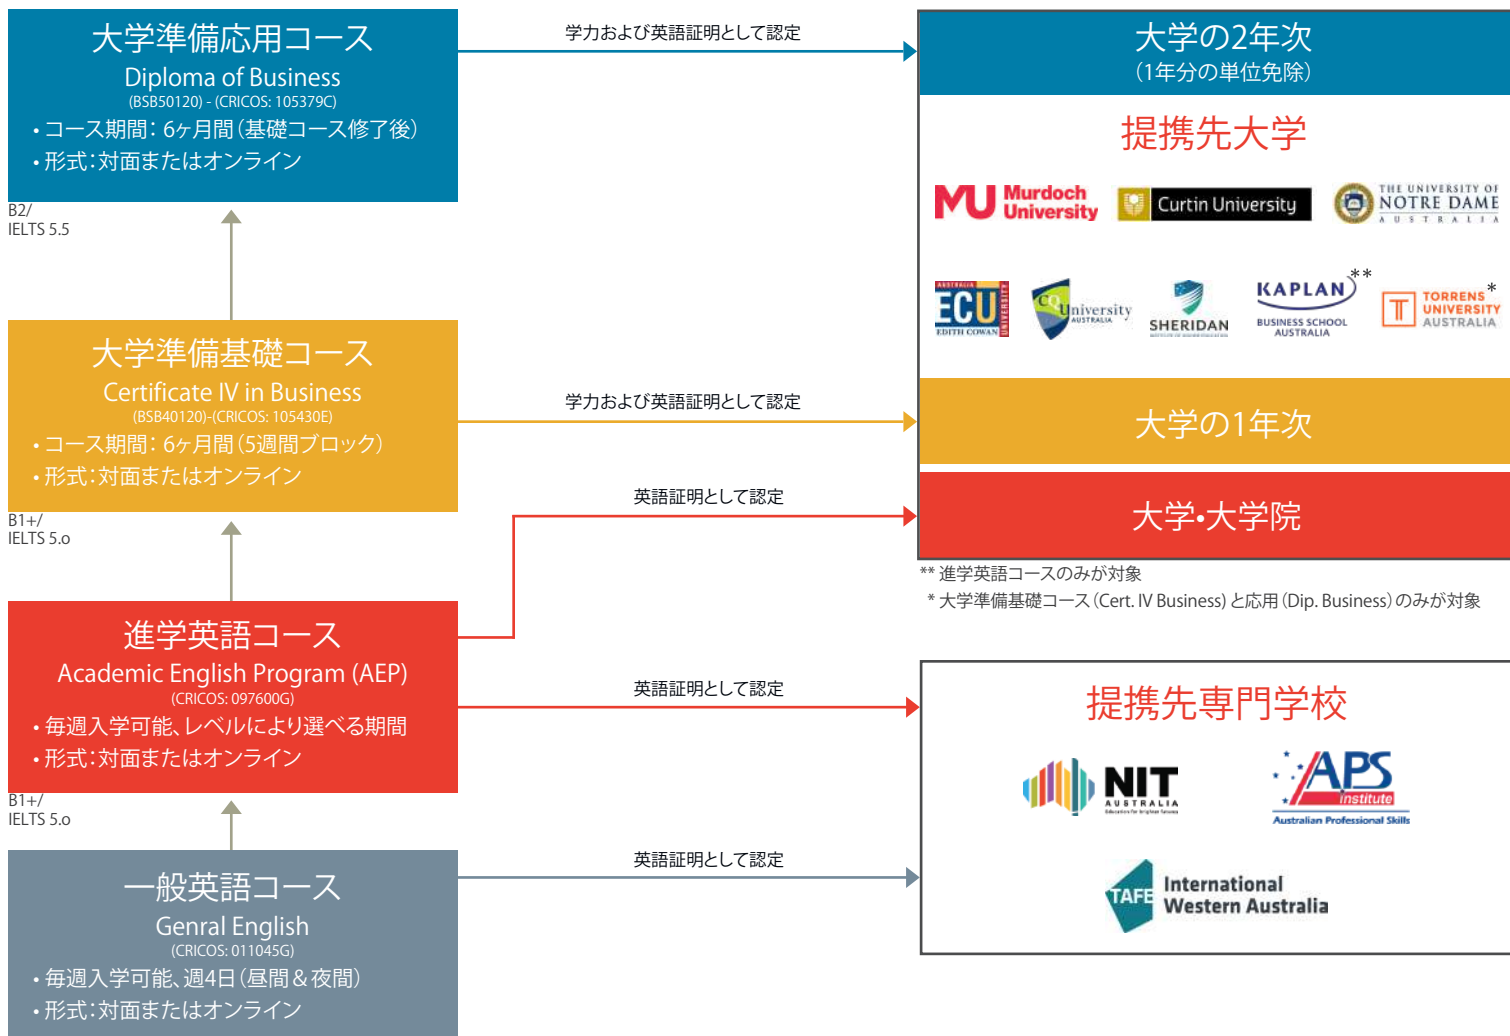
大学準備応用コース
Diploma of Business
(BSB50120) - (CRICOS: 105379C)
• コース期間: 6ヶ月間(基礎コース修了後)
• 形式:対面またはオンライン

学力および英語証明として認定

大学の2年次
(1年分の単位免除)

提携先大学

MU Murdoch University
Curtin University
THE UNIVERSITY OF NOTRE DAME AUSTRALIA
ECU EDITH COWAN UNIVERSITY
CQUniversity AUSTRALIA
SHERIDAN
KAPLAN** BUSINESS SCHOOL AUSTRALIA
TORRENS UNIVERSITY AUSTRALIA*

B2/
IELTS 5.5

大学準備基礎コース
Certificate IV in Business
(BSB40120)-(CRICOS: 105430E)
• コース期間: 6ヶ月間(5週間ブロック)
• 形式:対面またはオンライン

学力および英語証明として認定

大学の1年次

英語証明として認定

大学•大学院

B1+/
IELTS 5.o

** 進学英語コースのみが対象
* 大学準備基礎コース(Cert. IV Business)と応用(Dip. Business)のみが対象

進学英語コース
Academic English Program (AEP)
(CRICOS: 097600G)
• 毎週入学可能、レベルにより選べる期間
• 形式:対面またはオンライン

英語証明として認定

提携先専門学校

NIT AUSTRALIA
APS Institute Australian Professional Skills
TAFE International Western Australia

B1+/
IELTS 5.o

一般英語コース
Genral English
(CRICOS: 011045G)
• 毎週入学可能、週4日(昼間&夜間)
• 形式:対面またはオンライン

英語証明として認定